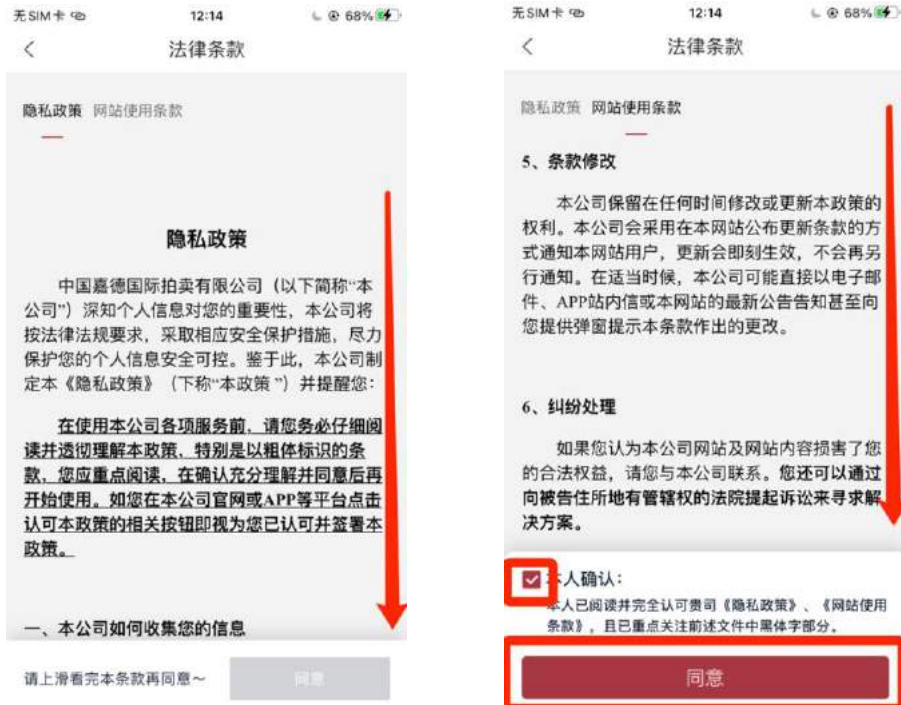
无SIM卡 12:14 68%

法律条款

隐私政策 网站使用条款

隐私政策

中国嘉德国际拍卖有限公司（以下简称"本公司"）深知个人信息对您的重要性，本公司将按法律法规要求，采取相应安全保护措施，尽力保护您的个人信息安全可控。鉴于此，本公司制定本《隐私政策》（下称"本政策"）并提醒您：

在使用本公司各项服务前，请您务必仔细阅读并透彻理解本政策，特别是以粗体标识的条款，您应重点阅读，在确认充分理解并同意后再开始使用。如您在本公司官网或APP等平台点击认可本政策的相关按钮即视为您已认可并签署本政策。

一、本公司如何收集您的信息

请上滑看完本条款再同意～

同意

无SIM卡 12:14 68%

法律条款

隐私政策 网站使用条款

5、条款修改

本公司保留在任何时间修改或更新本政策的权利。本公司会采用在本网站公布更新条款的方式通知本网站用户，更新会即刻生效，不会再另行通知。在适当时候，本公司可能直接以电子邮件、APP站内信或本网站的最新公告告知甚至向您提供弹窗提示本条款作出的更改。

6、纠纷处理

如果您认为本公司网站及网站内容损害了您的合法权益，请您与本公司联系。您还可以通过向被告住所地有管辖权的法院提起诉讼来寻求解决方案。

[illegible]人确认：
本人已阅读并完全认可贵司《隐私政策》、《网站使用条款》，且已重点关注前述文件中黑体字部分。

同意